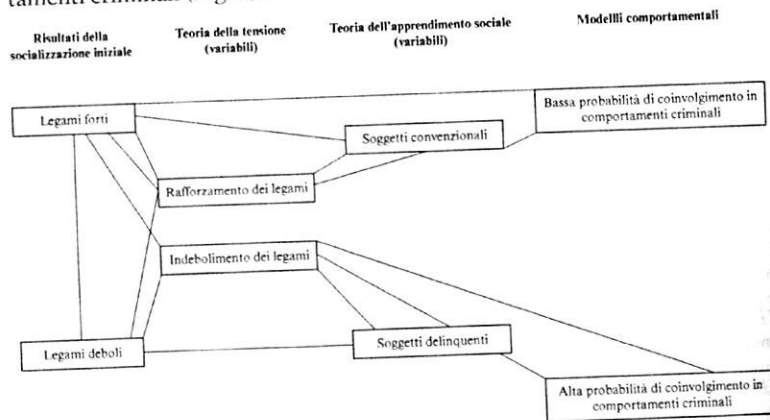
tamenti criminali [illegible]

Risultati della socializzazione iniziale

Teoria della tensione (variabili)

Teoria dell'apprendimento sociale (variabili)

Modelli comportamentali

Legami forti

Bassa probabilità di coinvolgimento in comportamenti criminali

Soggetti convenzionali

Rafforzamento dei legami

Indebolimento dei legami

Soggetti delinquenti

Legami deboli

Alta probabilità di coinvolgimento in comportamenti criminali